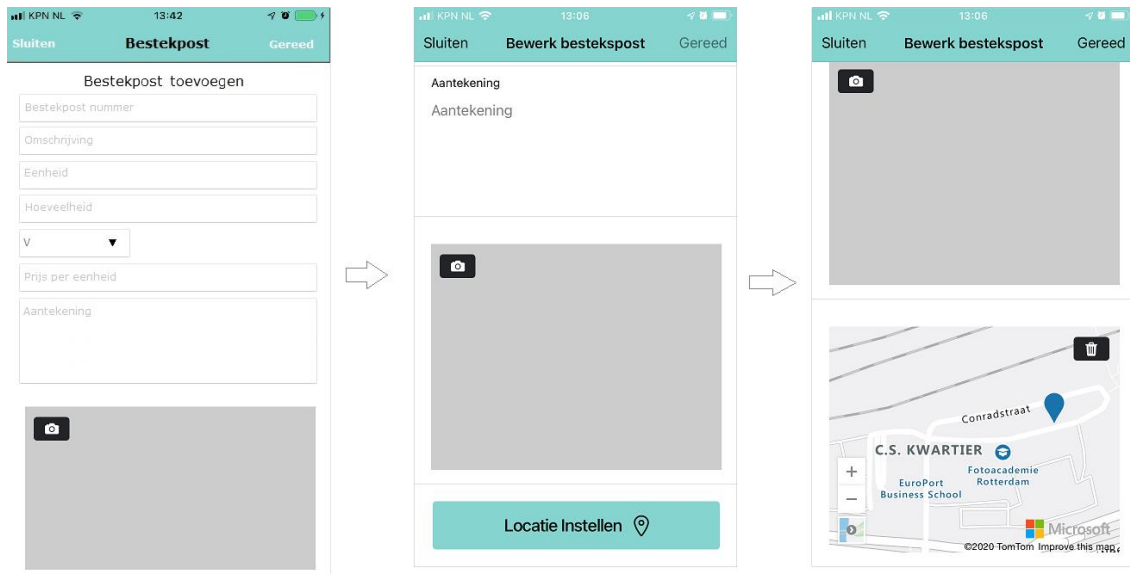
KPN NL 13:42
Sluiten Bestekpost Gereed
Bestekpost toevoegen
Bestekpost nummer
Omschrijving
Eenheid
Hoeveelheid
V
Prijs per eenheid
Aantekening

KPN NL 13:06
Sluiten Bewerk bestekspost Gereed
Aantekening
Aantekening
Locatie Instellen

KPN NL 13:06
Sluiten Bewerk bestekspost Gereed
Conradstraat
C.S. KWARTIER
Fotoacademie Rotterdam
EuroPort Business School
+
−
Microsoft
©2020 TomTom Improve this map